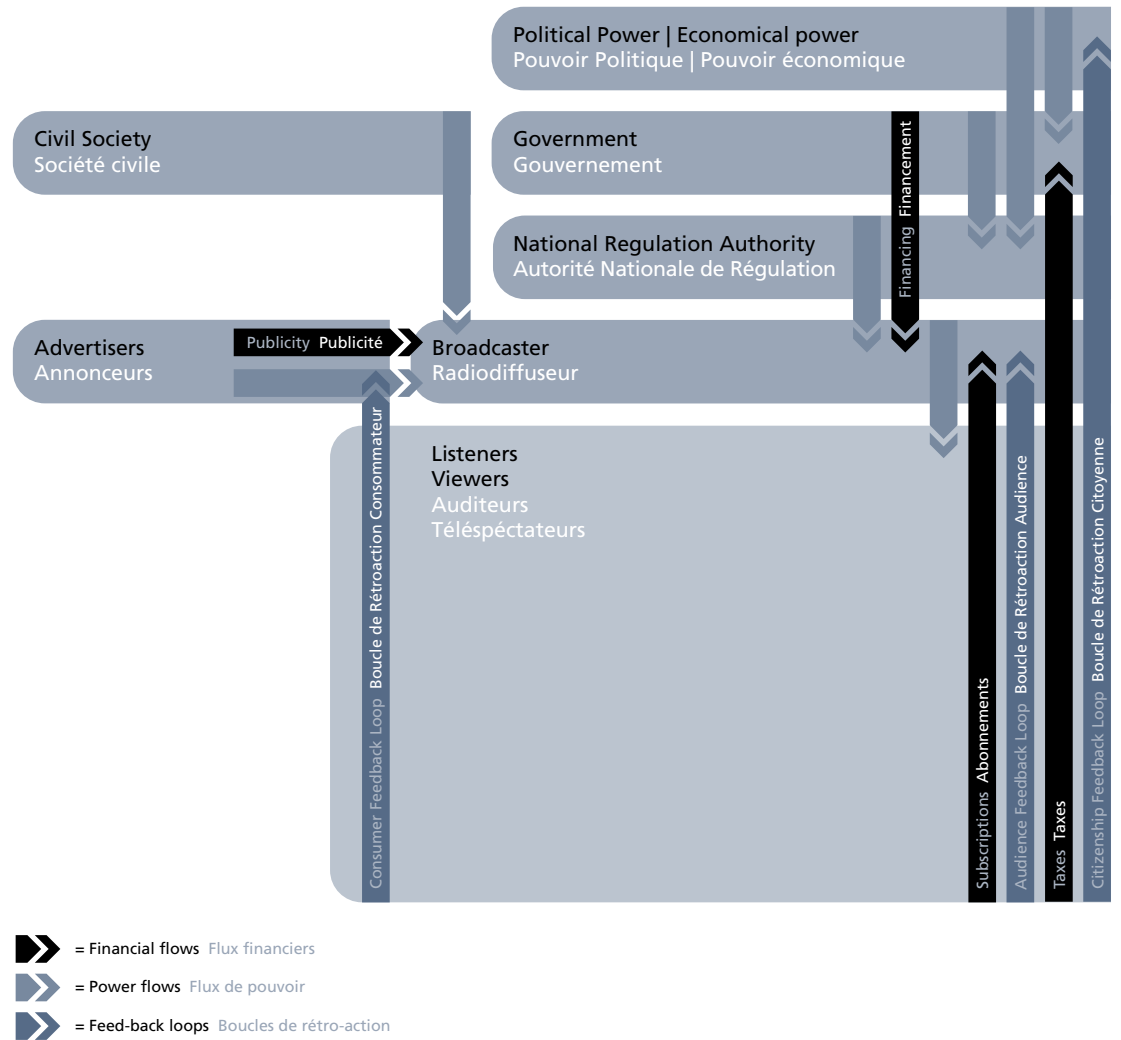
Political Power | Economical power
Pouvoir Politique | Pouvoir économique

Civil Society
Société civile

Government
Gouvernement

Financing Financement

National Regulation Authority
Autorité Nationale de Régulation

Advertisers
Annonceurs

Publicity Publicité

Broadcaster
Radiodiffuseur

Listeners
Viewers
Auditeurs
Téléspéctateurs

Consumer Feedback Loop Boucle de Rétroaction Consommateur

Subscriptions Abonnements

Audience Feedback Loop Boucle de Rétroaction Audience

Taxes Taxes

Citizenship Feedback Loop Boucle de Rétroaction Citoyenne

= Financial flows Flux financiers
= Power flows Flux de pouvoir
= Feed-back loops Boucles de rétro-action